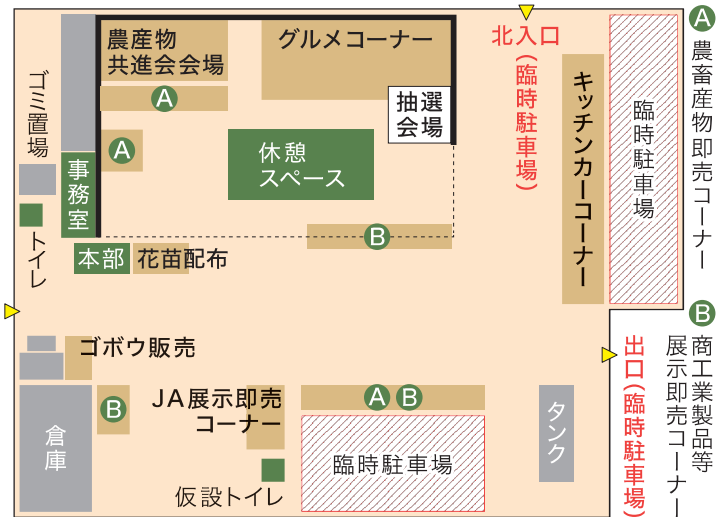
農産物共進会会場

グルメコーナー

北入口(臨時駐車場)

Ⓐ農畜産物即売コーナー

ゴミ置場

Ⓐ

Ⓐ

事務室

休憩スペース

抽選会場

キッチンカーコーナー

臨時駐車場

トイレ

Ⓑ

本部

花苗配布

Ⓑ商工業製品等展示即売コーナー

ゴボウ販売

出口(臨時駐車場)

JA展示即売コーナー

Ⓐ Ⓑ

Ⓑ

倉庫

タンク

臨時駐車場

仮設トイレ